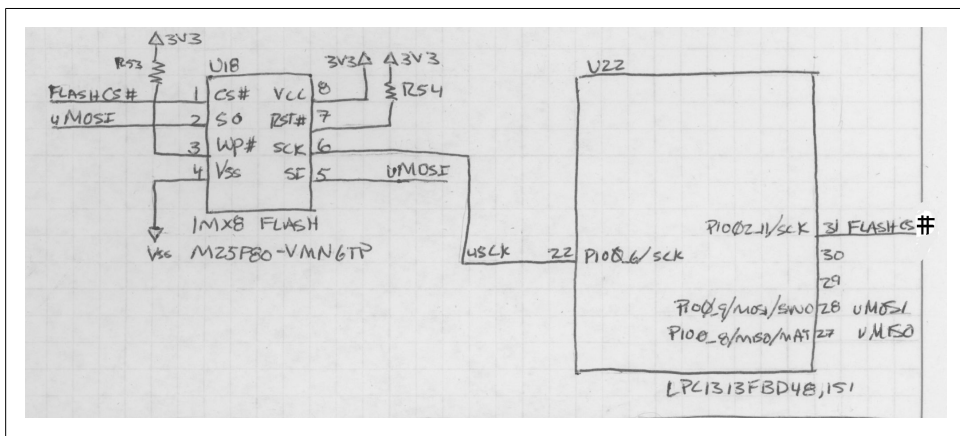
Δ3V3

R53

U18

3V3Δ Δ3V3

R54

FLASHCS#

1 CS# VCC 8

uMOSI

2 SO RST# 7

3 WP# SCK 6

4 Vss SI 5

UMOSI

1MX8 FLASH

Vss M25P80-VMN6TP

U22

uSCK

22 PIO0_6/SCK

PIO0_11/SCK 31 FLASHCS#

30

29

PIO0_9/MOSI/SWO 28 uMOSI

PIO0_8/MISO/MAT 27 uMISO

LPC1313FBD48,151